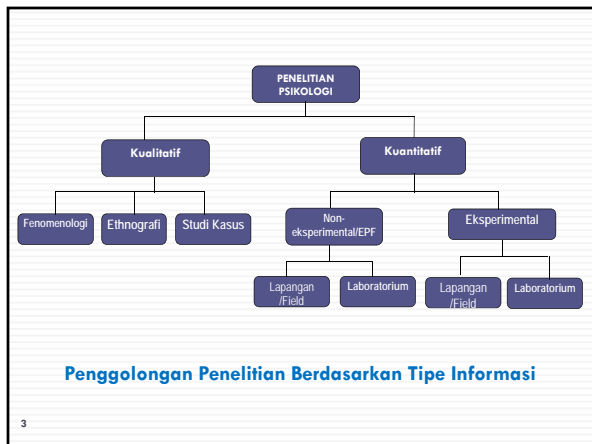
PENELITIAN PSIKOLOGI

Kualitatif

Kuantitatif

Fenomenologi

Ethnografi

Studi Kasus

Non-eksperimental/EPF

Eksperimental

Lapangan /Field

Laboratorium

Lapangan /Field

Laboratorium

Penggolongan Penelitian Berdasarkan Tipe Informasi

3